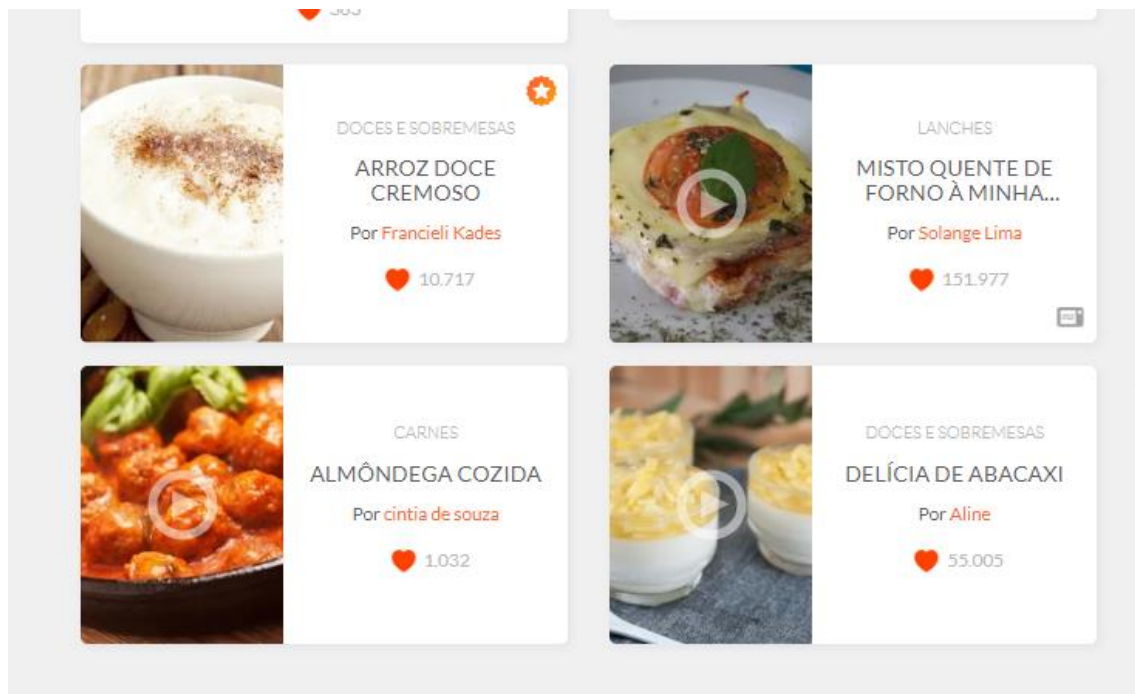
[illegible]

DOCES E SOBREMESAS

ARROZ DOCE CREMOSO

Por Francieli Kades

10.717

LANCHES

MISTO QUENTE DE FORNO À MINHA...

Por Solange Lima

151.977

CARNES

ALMÔNDEGA COZIDA

Por cintia de souza

1.032

DOCES E SOBREMESAS

DELÍCIA DE ABACAXI

Por Aline

55.005